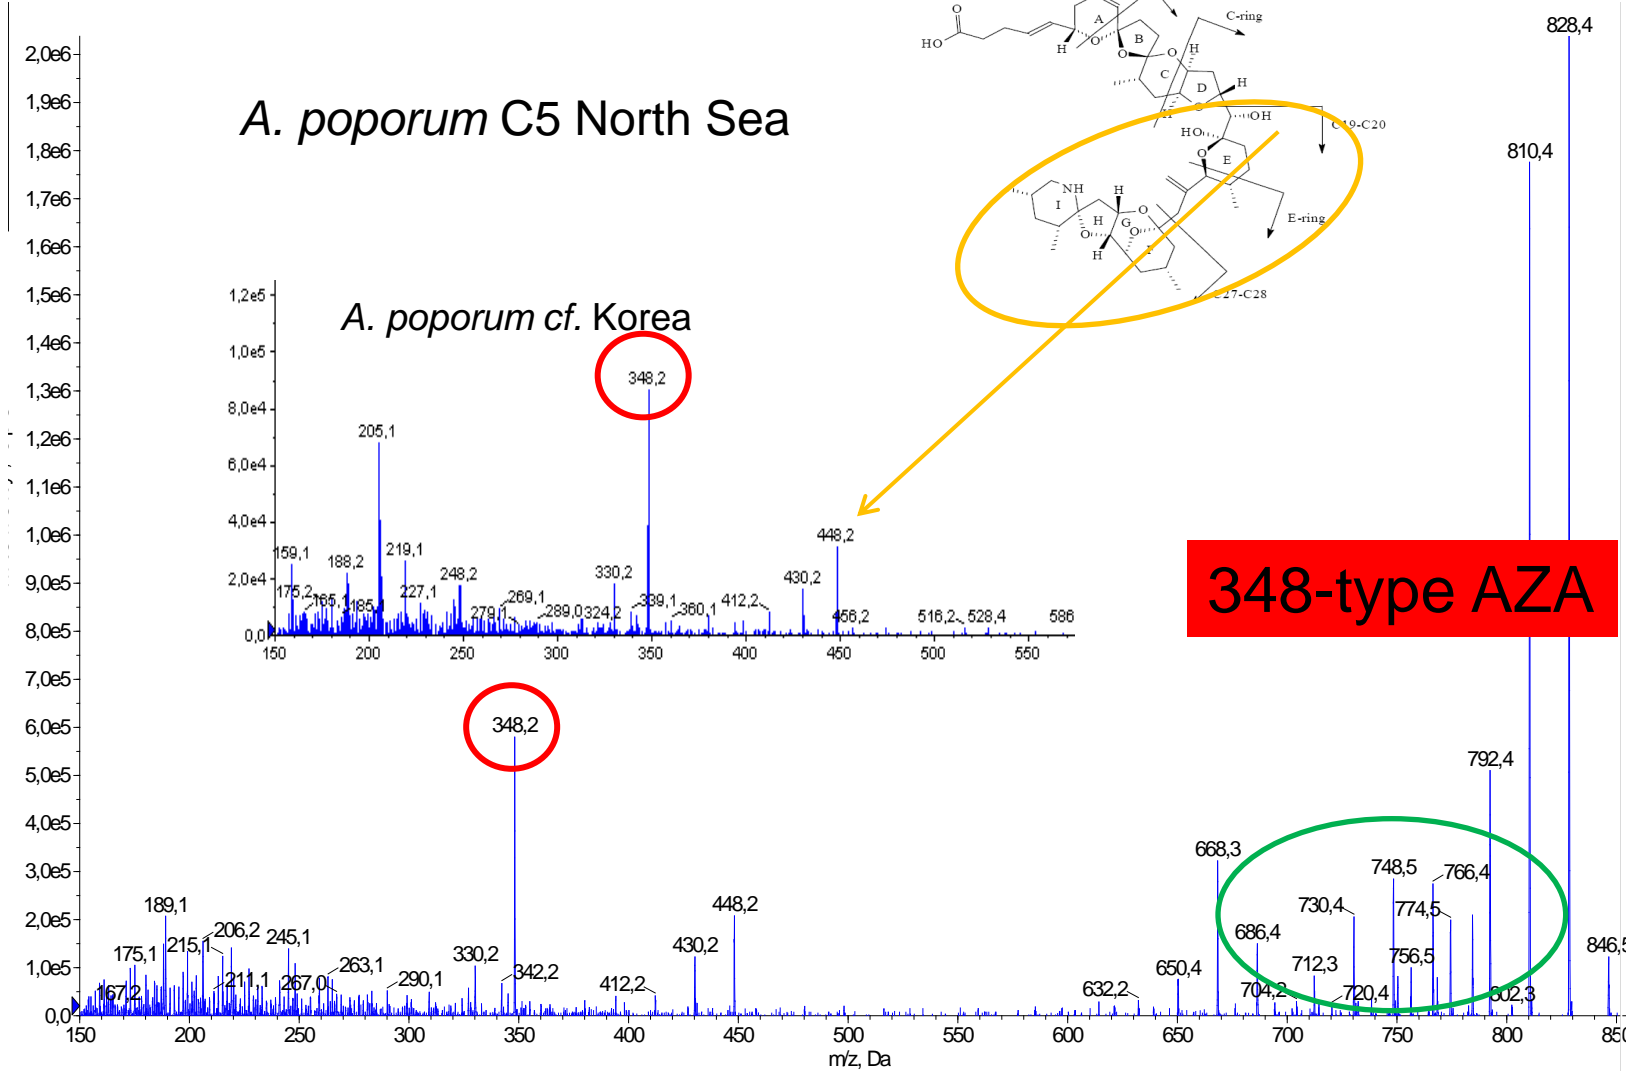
A. poporum C5 North Sea

2,0e6
1,9e6
1,8e6
1,7e6
1,6e6
1,5e6
1,4e6
1,3e6
1,2e6
1,1e6
1,0e6
9,0e5
8,0e5
7,0e5
6,0e5
5,0e5
4,0e5
3,0e5
2,0e5
1,0e5
0,0

HO O H A B O C O H D H C-ring OH HO O E C19-C20 NH I H O H G O H E-ring C27-C28

828,4
810,4

A. poporum cf. Korea

1,2e5
1,0e5
8,0e4
6,0e4
4,0e4
2,0e4
0,0

348,2
205,1
448,2
159,1
188,2
219,1
175,2
165,1
185
227,1
248,2
279,1
269,1
289,0
324,2
330,2
339,1
360,1
412,2
430,2
456,2
516,2
528,4
586

150 200 250 300 350 400 450 500 550

348-type AZA

348,2
792,4
668,3
748,5
766,4
730,4
774,5
686,4
756,5
712,3
704,2
720,4
802,3
846,5
650,4
632,2
189,1
175,1
215,1
206,2
245,1
211,1
167,2
267,0
263,1
290,1
330,2
342,2
412,2
430,2
448,2

150 200 250 300 350 400 450 500 550 600 650 700 750 800 850
m/z, Da